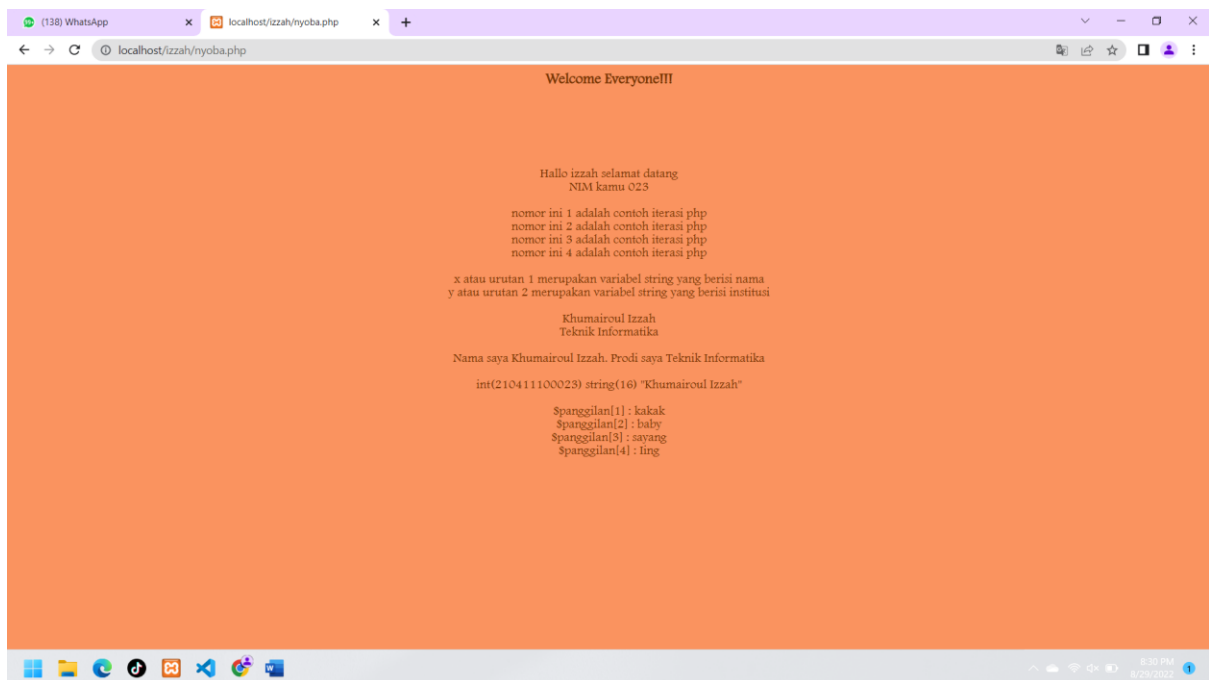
(138) WhatsApp
localhost/izzah/nyoba.php
localhost/izzah/nyoba.php

Welcome Everyone!!!

Hallo izzah selamat datang
NIM kamu 023

nomor ini 1 adalah contoh iterasi php
nomor ini 2 adalah contoh iterasi php
nomor ini 3 adalah contoh iterasi php
nomor ini 4 adalah contoh iterasi php

x atau urutan 1 merupakan variabel string yang berisi nama
y atau urutan 2 merupakan variabel string yang berisi institusi

Khumairoul Izzah
Teknik Informatika

Nama saya Khumairoul Izzah. Prodi saya Teknik Informatika

int(210411100023) string(16) "Khumairoul Izzah"

$panggilan[1] : kakak
$panggilan[2] : baby
$panggilan[3] : sayang
$panggilan[4] : Iing

8:30 PM
8/29/2022